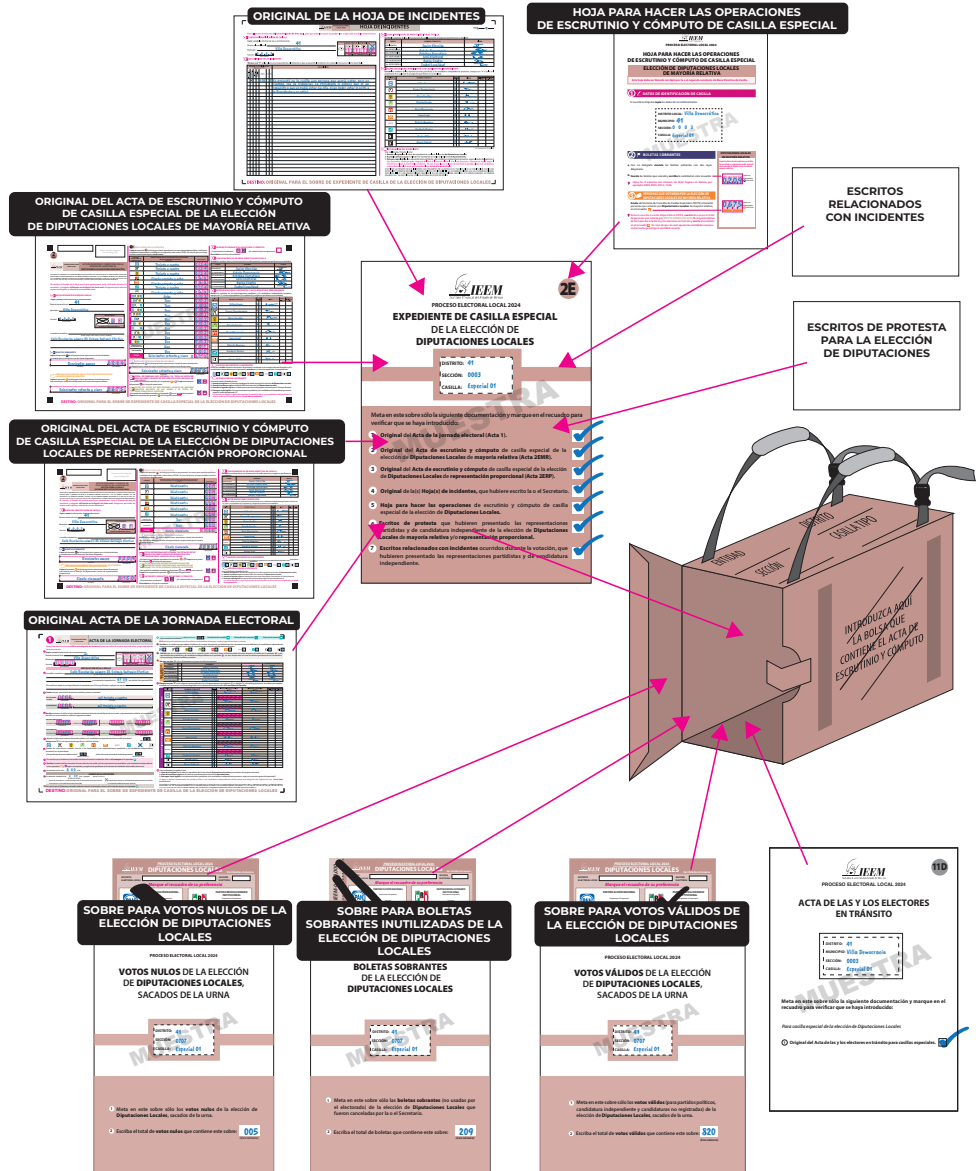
ORIGINAL DE LA HOJA DE INCIDENTES

HOJA PARA HACER LAS OPERACIONES DE ESCRUTINIO Y CÓMPUTO DE CASILLA ESPECIAL

ORIGINAL DEL ACTA DE ESCRUTINIO Y CÓMPUTO DE CASILLA ESPECIAL DE LA ELECCIÓN DE DIPUTACIONES LOCALES DE MAYORÍA RELATIVA

ESCRITOS RELACIONADOS CON INCIDENTES

ESCRITOS DE PROTESTA PARA LA ELECCIÓN DE DIPUTACIONES

ORIGINAL DEL ACTA DE ESCRUTINIO Y CÓMPUTO DE CASILLA ESPECIAL DE LA ELECCIÓN DE DIPUTACIONES LOCALES DE REPRESENTACIÓN PROPORCIONAL

ORIGINAL ACTA DE LA JORNADA ELECTORAL

IEEM
2E
PROCESO ELECTORAL LOCAL 2024
EXPEDIENTE DE CASILLA ESPECIAL
DE LA ELECCIÓN DE
DIPUTACIONES LOCALES

DISTRITO: 41
SECCIÓN: 0003
CASILLA: Especial 01

MUESTRA

Meta en este sobre sólo la siguiente documentación y marque en el recuadro para verificar que se haya introducido:

1 Original del Acta de la jornada electoral (Acta 1).
2 Original del Acta de escrutinio y cómputo de casilla especial de la elección de Diputaciones Locales de mayoría relativa (Acta 2EMR).
3 Original del Acta de escrutinio y cómputo de casilla especial de la elección de Diputaciones Locales de representación proporcional (Acta 2ERP).
4 Original de la(s) Hoja(s) de incidentes, que hubiere escrito la o el Secretario.
5 Hoja para hacer las operaciones de escrutinio y cómputo de casilla especial de la elección de Diputaciones Locales.
6 Escritos de protesta que hubieren presentado las representaciones partidistas y de candidatura independiente de la elección de Diputaciones Locales de mayoría relativa y/o representación proporcional.
7 Escritos relacionados con incidentes ocurridos durante la votación, que hubieren presentado las representaciones partidistas y de candidatura independiente.

ENTIDAD
SECCIÓN
DISTRITO
CASILLA TIPO
INTRODUZCA AQUÍ LA BOLSA QUE CONTIENE EL ACTA DE ESCRUTINIO Y CÓMPUTO

IEEM
11D
PROCESO ELECTORAL LOCAL 2024
ACTA DE LAS Y LOS ELECTORES EN TRÁNSITO
DISTRITO: 41
MUNICIPIO: Villa Democracia
SECCIÓN: 0003
CASILLA: Especial 01
MUESTRA
Meta en este sobre sólo la siguiente documentación y marque en el recuadro para verificar que se haya introducido:
Para casilla especial de la elección de Diputaciones Locales
1 Original del Acta de las y los electores en tránsito para casillas especiales.

SOBRE PARA VOTOS NULOS DE LA ELECCIÓN DE DIPUTACIONES LOCALES
PROCESO ELECTORAL LOCAL 2024
VOTOS NULOS DE LA ELECCIÓN DE DIPUTACIONES LOCALES, SACADOS DE LA URNA
DISTRITO: 41
SECCIÓN: 0707
CASILLA: Especial 01
MUESTRA
1 Meta en este sobre sólo los votos nulos de la elección de Diputaciones Locales, sacados de la urna.
2 Escriba el total de votos nulos que contiene este sobre: 005

SOBRE PARA BOLETAS SOBRANTES INUTILIZADAS DE LA ELECCIÓN DE DIPUTACIONES LOCALES
BOLETAS SOBRANTES DE LA ELECCIÓN DE DIPUTACIONES LOCALES
DISTRITO: 41
SECCIÓN: 0707
CASILLA: Especial 01
MUESTRA
1 Meta en este sobre sólo las boletas sobrantes (no usadas por el electorado) de la elección de Diputaciones Locales que fueron canceladas por la o el Secretario.
2 Escriba el total de boletas que contiene este sobre: 209

SOBRE PARA VOTOS VÁLIDOS DE LA ELECCIÓN DE DIPUTACIONES LOCALES
PROCESO ELECTORAL LOCAL 2024
VOTOS VÁLIDOS DE LA ELECCIÓN DE DIPUTACIONES LOCALES, SACADOS DE LA URNA
DISTRITO: 41
SECCIÓN: 0707
CASILLA: Especial 01
MUESTRA
1 Meta en este sobre sólo los votos válidos (para partidos políticos, candidatura independiente y candidaturas no registradas) de la elección de Diputaciones Locales, sacados de la urna.
2 Escriba el total de votos válidos que contiene este sobre: 520